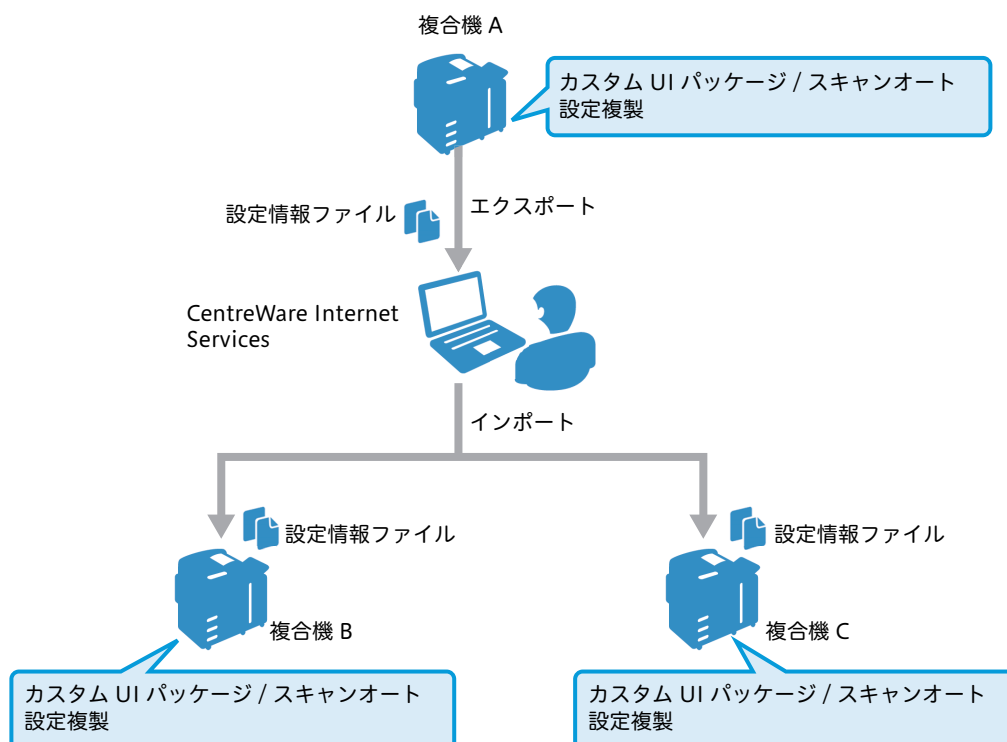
複合機 A

カスタム UI パッケージ / スキャンオート設定複製

設定情報ファイル

エクスポート

CentreWare Internet Services

インポート

設定情報ファイル

設定情報ファイル

複合機 B

複合機 C

カスタム UI パッケージ / スキャンオート設定複製

カスタム UI パッケージ / スキャンオート設定複製